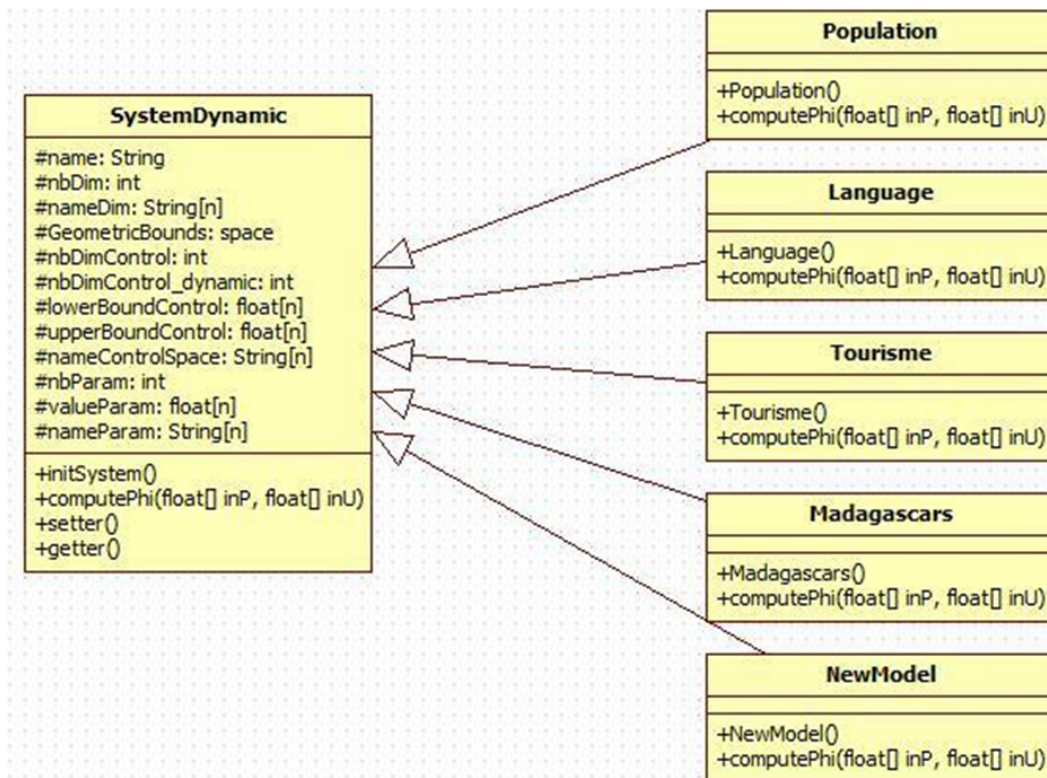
SystemDynamic

#name: String
#nbDim: int
#nameDim: String[n]
#GeometricBounds: space
#nbDimControl: int
#nbDimControl_dynamic: int
#lowerBoundControl: float[n]
#upperBoundControl: float[n]
#nameControlSpace: String[n]
#nbParam: int
#valueParam: float[n]
#nameParam: String[n]

+initSystem()
+computePhi(float[] inP, float[] inU)
+setter()
+getter()

Population

+Population()
+computePhi(float[] inP, float[] inU)

Language

+Language()
+computePhi(float[] inP, float[] inU)

Tourisme

+Tourisme()
+computePhi(float[] inP, float[] inU)

Madagascars

+Madagascars()
+computePhi(float[] inP, float[] inU)

NewModel

+NewModel()
+computePhi(float[] inP, float[] inU)